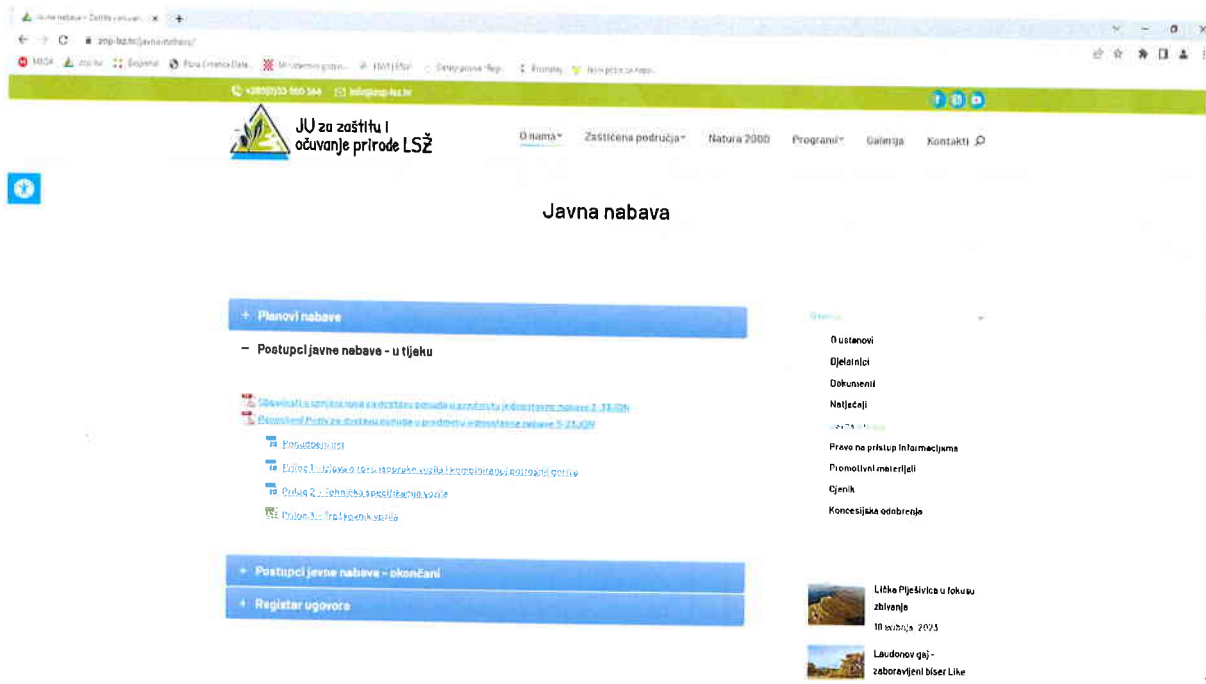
Javna nabava – Zaštita i očuvan... ×  +

zpp-lsz.hr/javna-nabava/

MBOX  zpp.hr  Bioportal  Flora Croatica Data...  Ministarstvo gospo...  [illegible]  Geoportal - Rep...  Promet  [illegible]

+385(0)53 560 364   info@zpp-lsz.hr

JU za zaštitu i očuvanje prirode LSŽ

O nama  Zaštićena područja  Natura 2000  Programi  Galerija  Kontakti

Javna nabava

+ Planovi nabave

– Postupci javne nabave - u tijeku

Obavijest o izmjeni poziva za dostavu ponuda u predmetu jednostavne nabave 2-23-JDN

Ponovljeni Poziv za dostavu ponuda u predmetu jednostavne nabave 5-23-JDN

Ponudbeni list

Prilog 1 - Izjava o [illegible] vozila i kombiniranoj potrošnji goriva

Prilog 2 - Tehnička specifikacija vozila

Prilog 3 - Troškovnik vozila

+ Postupci javne nabave - okončani

+ Registar ugovora

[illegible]

O ustanovi

Djelatnici

Dokumenti

Natječaji

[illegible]

Pravo na pristup informacijama

Promotivni materijali

Cjenik

Koncesijska odobrenja

Ličko Plješivica u fokusu zbivanja

10 svibnja, 2023

Laudonov gaj - zaboravljeni biser Like